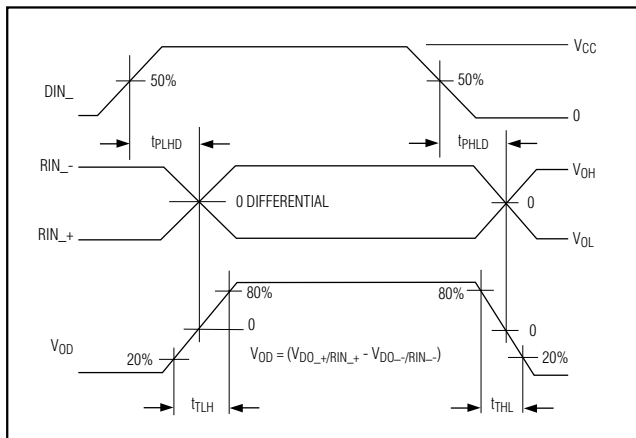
$V_{CC}$

DIN_

50%

50%

0

$t_{PLHD}$

$t_{PHLD}$

RIN_-

$V_{OH}$

0 DIFFERENTIAL

0

RIN_+

$V_{OL}$

80%

80%

0

0

$V_{OD}$

$V_{OD} = (V_{DO\_+/RIN\_+} - V_{DO\_-/RIN\_-})$

20%

20%

$t_{TLH}$

$t_{THL}$